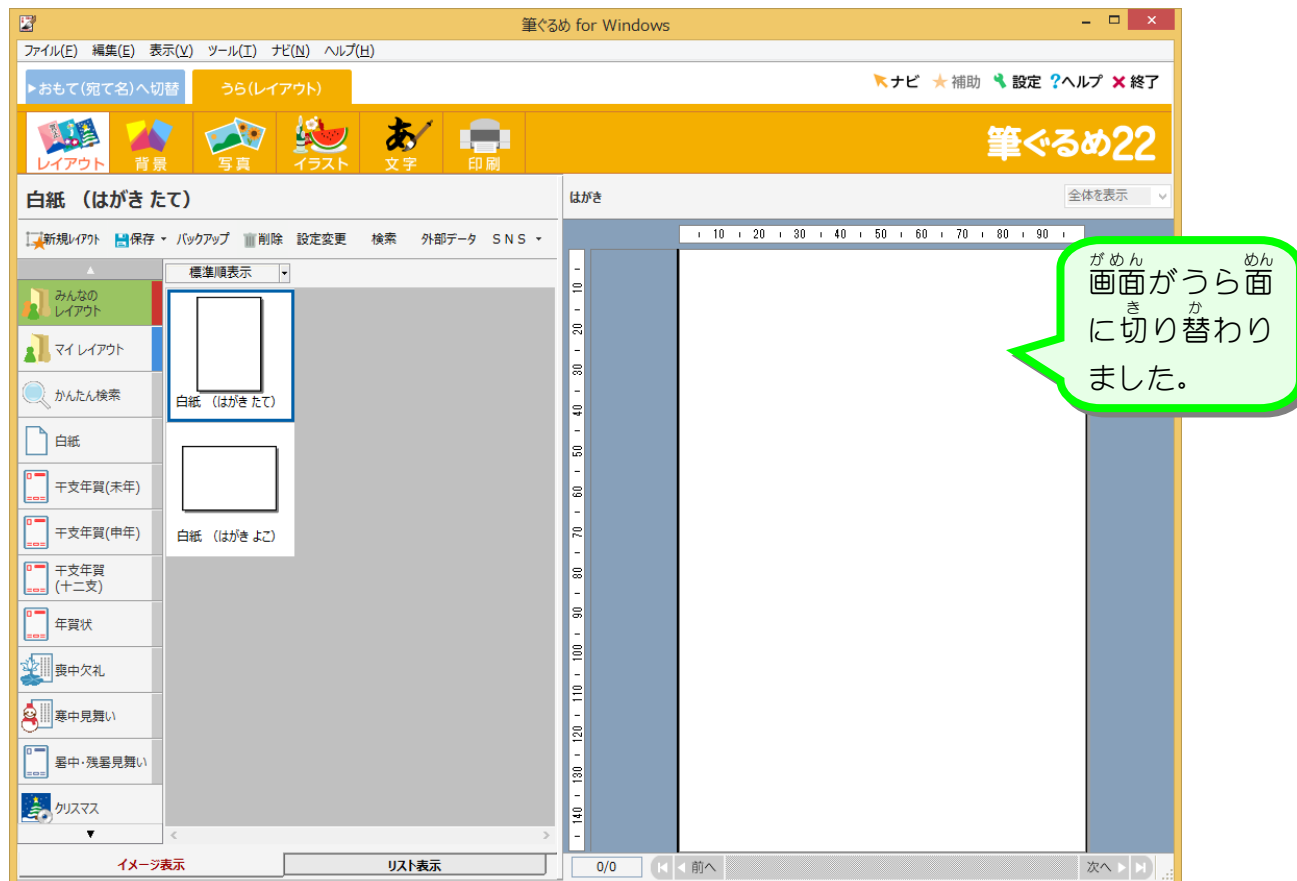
筆ぐるめ for Windows

ファイル(F) 編集(E) 表示(V) ツール(T) ナビ(N) ヘルプ(H)

▸おもて(宛て名)へ切替 うら(レイアウト)

ナビ 補助 設定 ?ヘルプ 終了

レイアウト 背景 写真 イラスト 文字 印刷

筆ぐるめ22

白紙 (はがき たて)

新規レイアウト 保存 バックアップ 削除 設定変更 検索 外部データ SNS

標準順表示

みんなの レイアウト
マイ レイアウト
かんたん検索
白紙
干支年賀(未年)
干支年賀(申年)
干支年賀 (十二支)
年賀状
喪中欠礼
寒中見舞い
暑中・残暑見舞い
クリスマス

白紙 (はがき たて)
白紙 (はがき よこ)

イメージ表示 リスト表示

はがき

全体を表示

10 20 30 40 50 60 70 80 90

10 20 30 40 50 60 70 80 90 100 110 120 130 140

がめん めん
画面がうら面
き か
に切り替わりました。

0/0 前へ 次へ